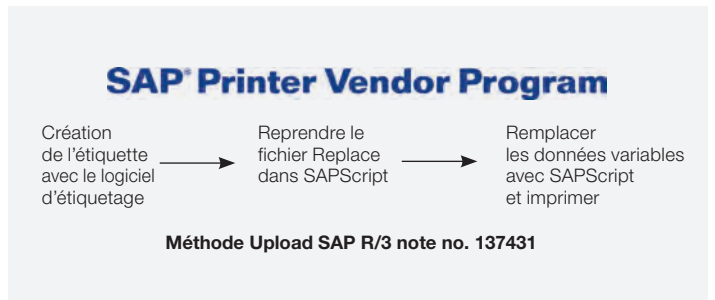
SAP® Printer Vendor Program

Création de l'étiquette avec le logiciel d'étiquetage

Reprendre le fichier Replace dans SAPScript

Remplacer les données variables avec SAPScript et imprimer

Méthode Upload SAP R/3 note no. 137431